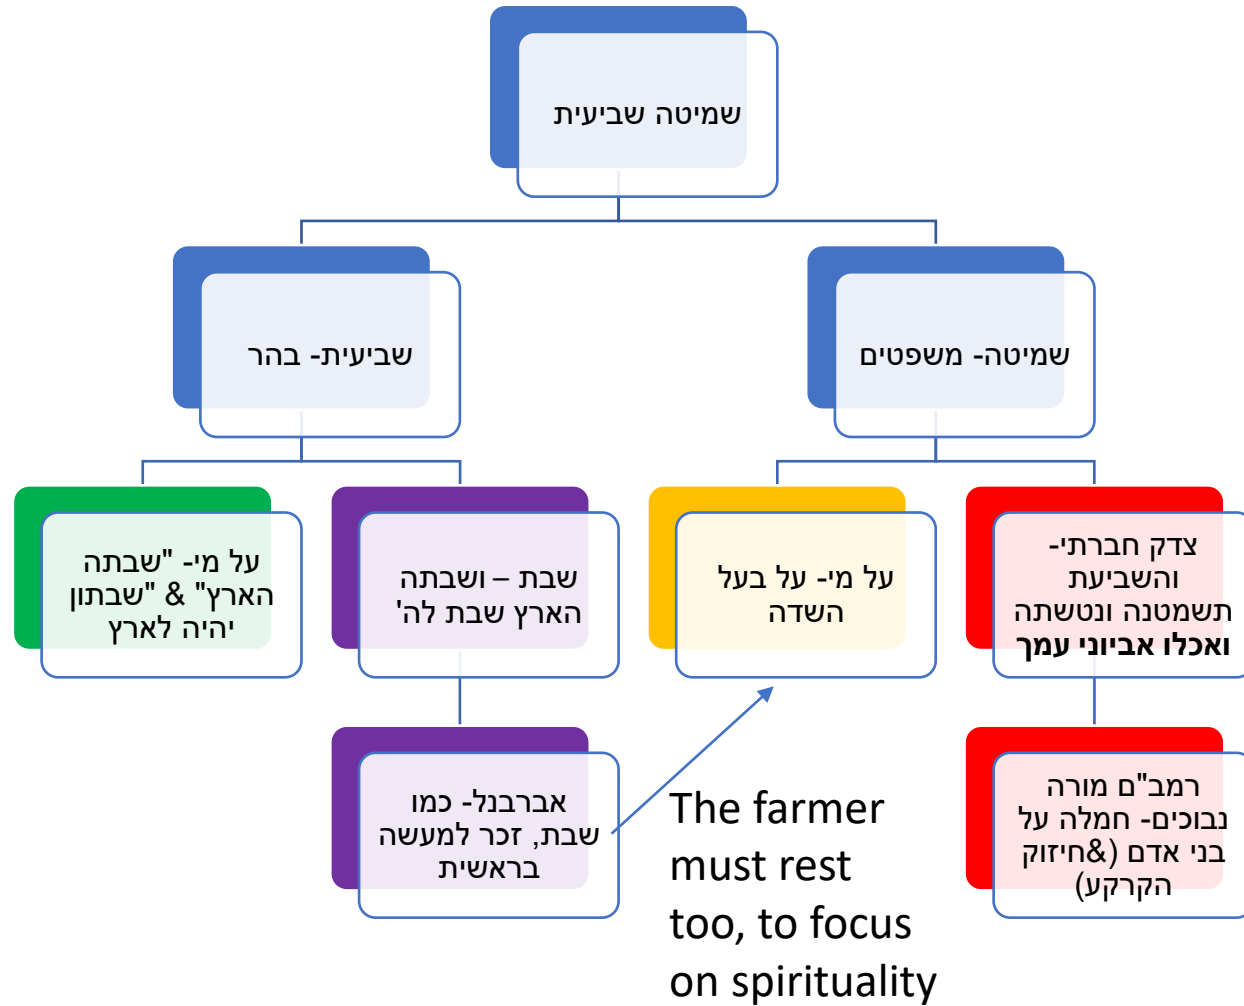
שמיטה שביעית

שביעית- בהר

שמיטה- משפטים

על מי- "שבתה הארץ" & "שבתון יהיה לארץ

שבת – ושבתה הארץ שבת לה'

על מי- על בעל השדה

צדק חברתי- והשביעית תשמטנה ונטשתה **ואכלו אביוני עמך**

אברבנל- כמו שבת, זכר למעשה בראשית

The farmer must rest too, to focus on spirituality

רמב"ם מורה נבוכים- חמלה על בני אדם (&חיזוק הקרקע)